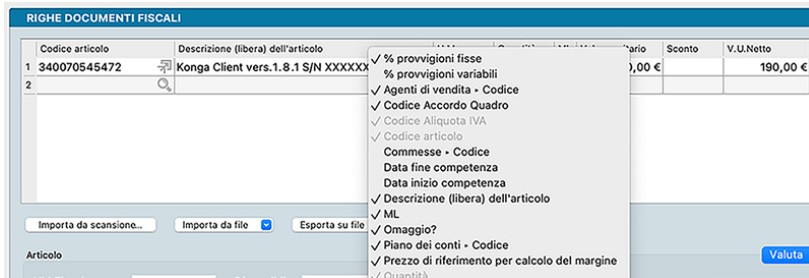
RIGHE DOCUMENTI FISCALI

| | Codice articolo | Descrizione (libera) dell'articolo | U.M. | Quantità | ML | Valore unitario | Sconto | V.U.Netto |
|---|---|---|---|---|---|---|---|---|
| 1 | 340070545472 | Konga Client vers.1.8.1 S/N XXXXXX | | | | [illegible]0,00 € | | 190,00 € |
| 2 | | | | | | | | |

✓ % provvigioni fisse
% provvigioni variabili
✓ Agenti di vendita ▸ Codice
✓ Codice Accordo Quadro
✓ Codice Aliquota IVA
✓ Codice articolo
Commesse ▸ Codice
Data fine competenza
Data inizio competenza
✓ Descrizione (libera) dell'articolo
✓ ML
✓ Omaggio?
✓ Piano dei conti ▸ Codice
✓ Prezzo di riferimento per calcolo del margine
✓ Quantità

Importa da scansione...
Importa da file
Esporta su file

Articolo

Valuta